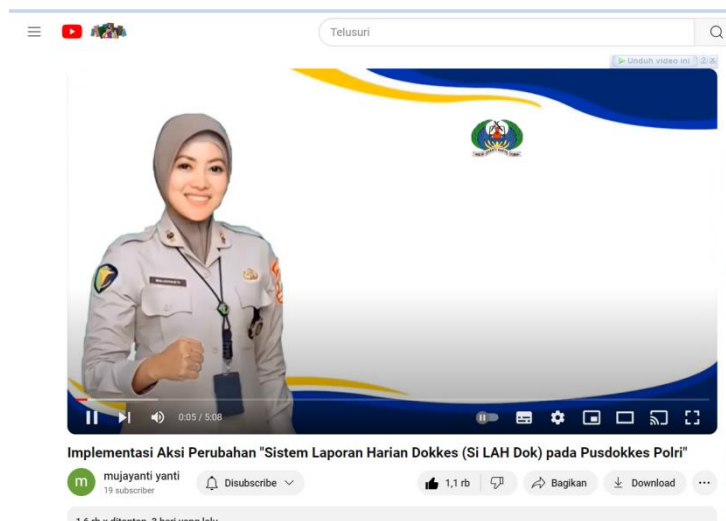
Telusuri

Unduh video ini

0:05 / 5:08

Implementasi Aksi Perubahan "Sistem Laporan Harian Dokkes (Si LAH Dok) pada Pusdokkes Polri"

m mujayanti yanti
19 subscriber

Disubscribe

1,1 rb

Bagikan

Download

1,6 rb x ditonton 3 hari yang lalu